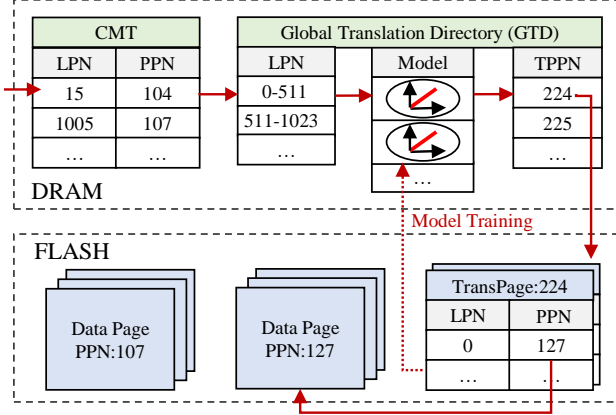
CMT

| LPN | PPN |
|---|---|
| 15 | 104 |
| 1005 | 107 |
| … | … |

Global Translation Directory (GTD)

| LPN |
|---|
| 0-511 |
| 511-1023 |
| … |

| Model |
|---|
| |
| |
| … |

| TPPN |
|---|
| 224 |
| 225 |
| … |

DRAM

Model Training

FLASH

Data Page PPN:107

Data Page PPN:127

TransPage:224

| LPN | PPN |
|---|---|
| 0 | 127 |
| … | … |